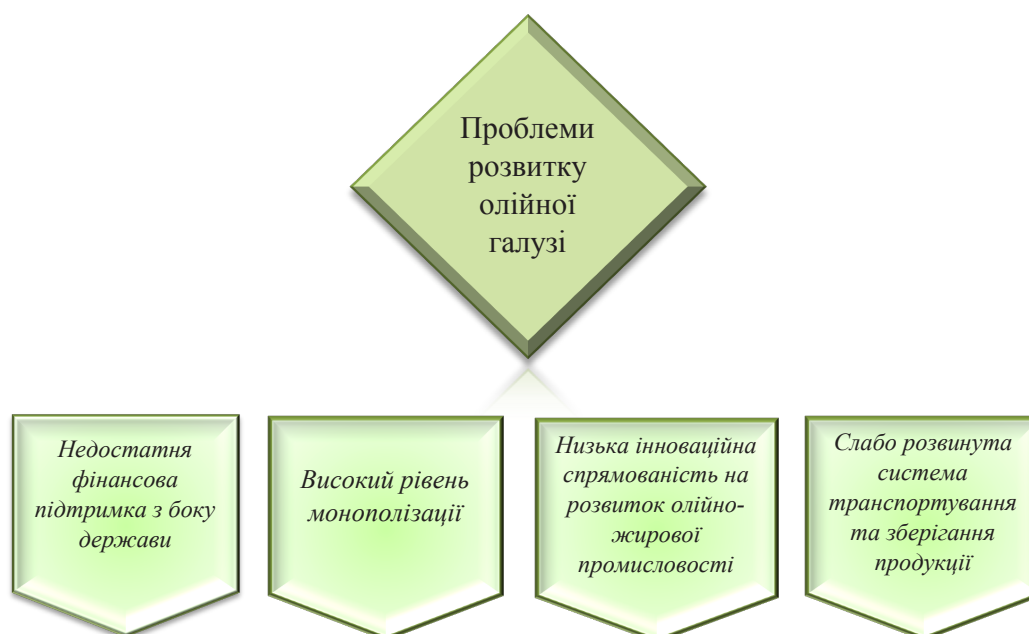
Проблеми розвитку олійної галузі

Недостатня фінансова підтримка з боку держави

Високий рівень монополізації

Низька інноваційна спрямованість на розвиток олійно-жирової промисловості

Слабо розвинута система транспортування та зберігання продукції